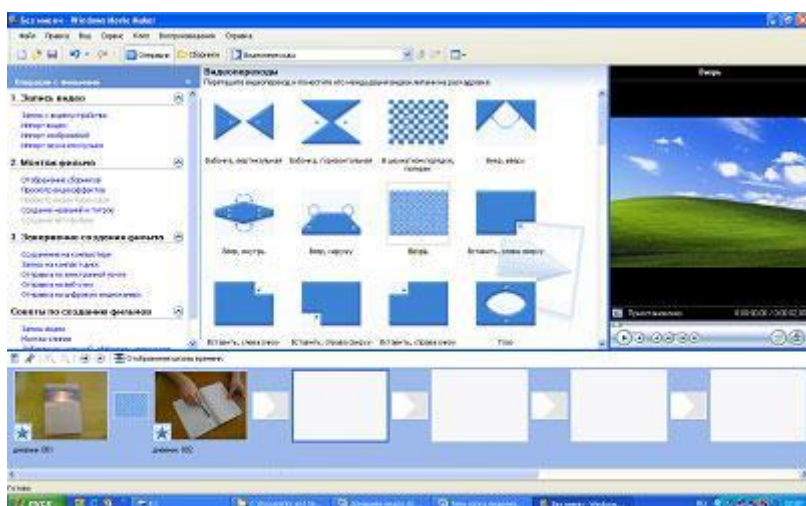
Без имени - Windows Movie Maker

Файл Правка Вид Сервис Клип Воспроизведение Справка

Операции Сборники Видеопереходы

Операции с фильмами

1. Запись видео

Запись с видеоустройства
Импорт видео
Импорт изображений
Импорт звука или музыки

2. Монтаж фильма

Отображение сборников
Просмотр видеоэффектов
Просмотр видеопереходов
Создание названий и титров
Создание автофильма

3. Завершение создания фильма

Сохранение на компьютере
Запись на компакт-диск
Отправка по электронной почте
Отправка на веб-узел
Отправка на цифровую видеокамеру

Советы по созданию фильмов

Запись видео
Монтаж клипов

Видеопереходы

Перетащите видеопереход и поместите его между двумя видеоклипами на раскадровке.

Бабочка, вертикальная
Бабочка, горизонтальная
В шахматном порядке, поперек
Веер, вверх
Веер, внутрь
Веер, наружу
Вихрь
Вставить, слева вверху
Вставить, справа внизу
Вставить, справа вверху
Вставить, справа внизу
Глаз

Фильм

Приостановлено
0:00:00,00 / 0:00:02,00

Отображение шкалы времени

Документ 001
Документ 002

Готово

пуск